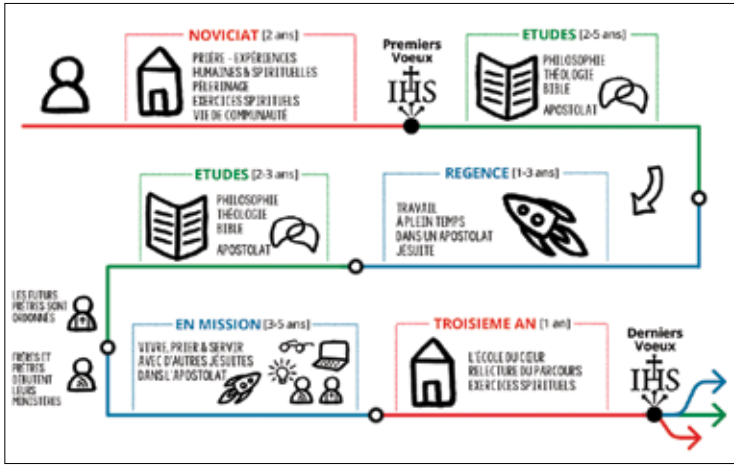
NOVICIAT [2 ans]

PRIÈRE - EXPÉRIENCES HUMAINES & SPIRITUELLES
PÈLERINAGE
EXERCICES SPIRITUELS
VIE DE COMMUNAUTÉ

Premiers Voeux

IHS

ETUDES [2-5 ans]

PHILOSOPHIE
THÉOLOGIE
BIBLE
APOSTOLAT

ETUDES [2-3 ans]

PHILOSOPHIE
THÉOLOGIE
BIBLE
APOSTOLAT

REGENCE [1-3 ans]

TRAVAIL À PLEIN TEMPS DANS UN APOSTOLAT JÉSUITE

LES FUTURS PRÊTRES SONT ORDONNÉS

FRÈRES ET PRÊTRES DÉBUTENT LEURS MINISTÈRES

EN MISSION [3-5 ans]

VIVRE, PRIER & SERVIR AVEC D'AUTRES JÉSUITES DANS L'APOSTOLAT

TROISIEME AN [1 an]

L'ÉCOLE DU CŒUR
RELECTURE DU PARCOURS
EXERCICES SPIRITUELS

Derniers Voeux

IHS